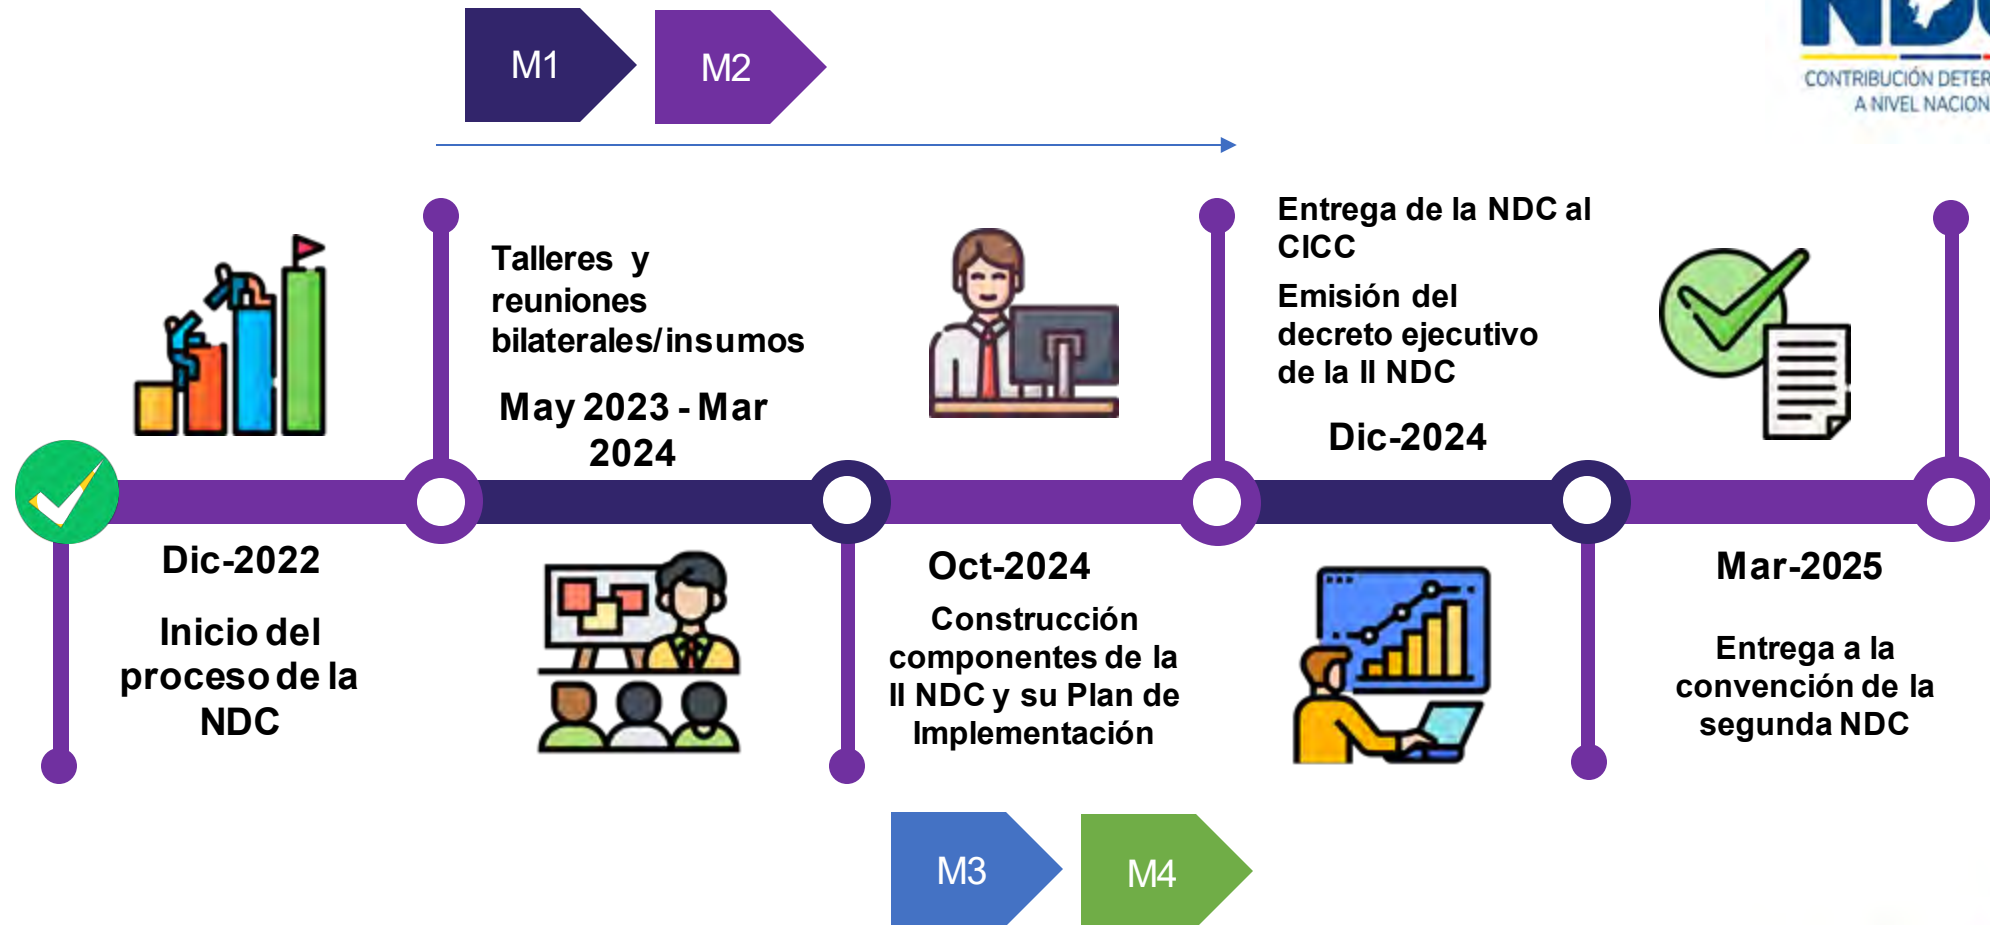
M1

M2

NDC
CONTRIBUCIÓN DETER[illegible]
A NIVEL NACION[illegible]

Talleres y reuniones bilaterales/insumos

May 2023 - Mar 2024

Entrega de la NDC al CICC

Emisión del decreto ejecutivo de la II NDC

Dic-2024

Dic-2022

Inicio del proceso de la NDC

Oct-2024

Construcción componentes de la II NDC y su Plan de Implementación

Mar-2025

Entrega a la convención de la segunda NDC

M3

M4